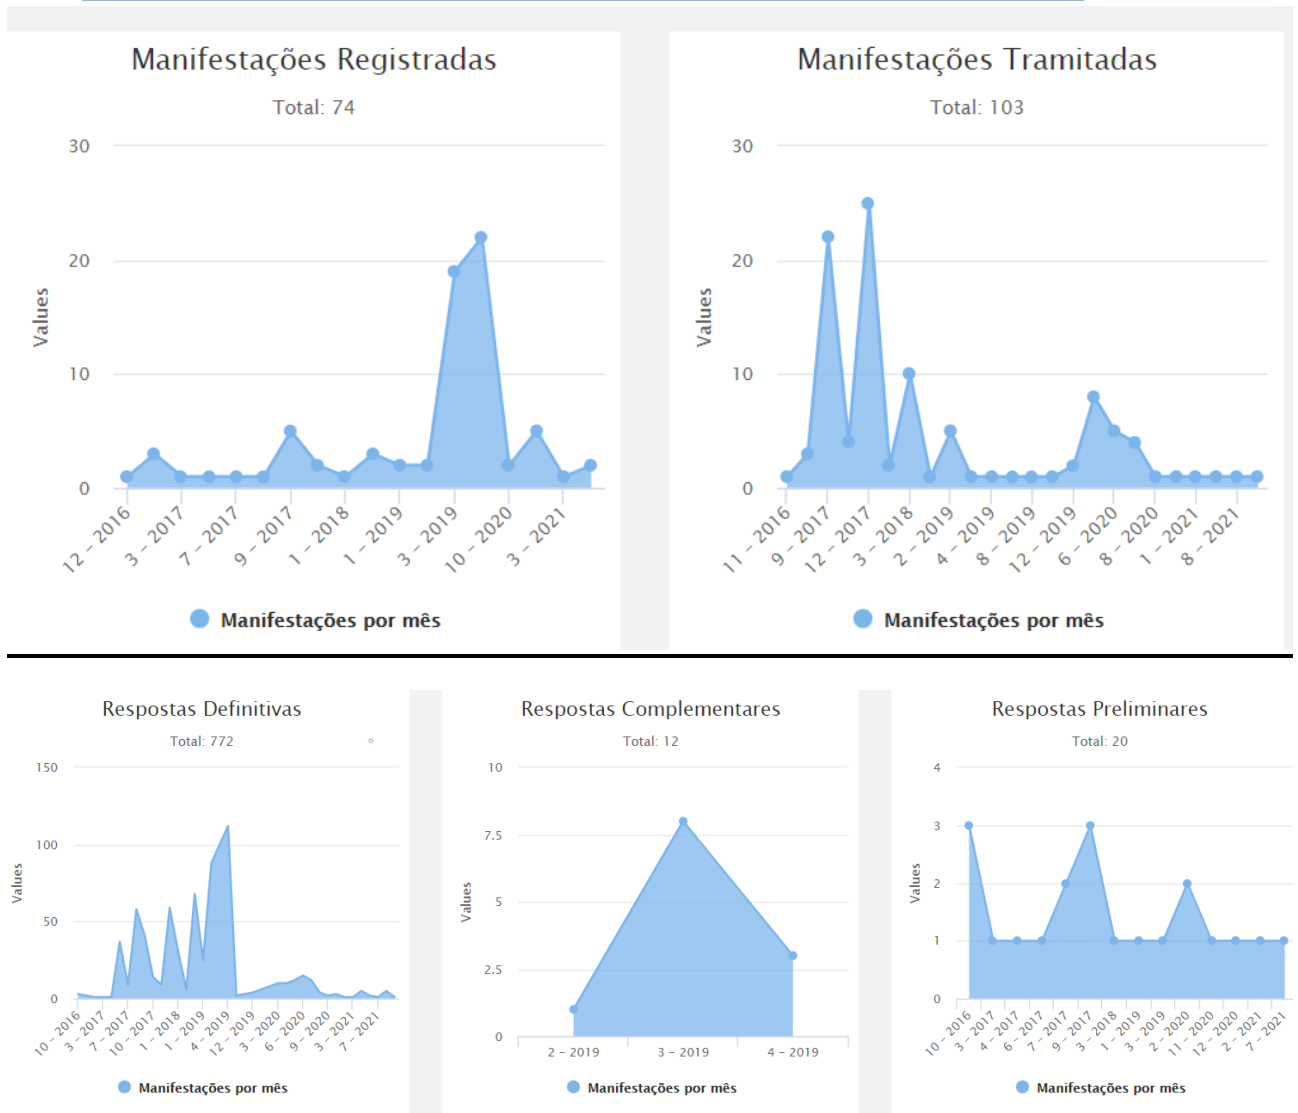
Manifestações Registradas

Total: 74

30
20
10
0

Values

12 – 2016
3 – 2017
7 – 2017
9 – 2017
1 – 2018
1 – 2019
3 – 2019
10 – 2020
3 – 2021

Manifestações por mês

Manifestações Tramitadas

Total: 103

30
20
10
0

Values

11 – 2016
9 – 2017
12 – 2017
3 – 2018
2 – 2019
4 – 2019
8 – 2019
12 – 2019
6 – 2020
8 – 2020
1 – 2021
8 – 2021

Manifestações por mês

Respostas Definitivas

Total: 772

150
100
50
0

Values

10 – 2016
3 – 2017
7 – 2017
10 – 2017
1 – 2018
1 – 2019
4 – 2019
12 – 2019
3 – 2020
6 – 2020
9 – 2020
3 – 2021
7 – 2021

Manifestações por mês

Respostas Complementares

Total: 12

10
7.5
5
2.5
0

Values

2 – 2019
3 – 2019
4 – 2019

Manifestações por mês

Respostas Preliminares

Total: 20

4
3
2
1
0

Values

10 – 2016
3 – 2017
4 – 2017
6 – 2017
7 – 2017
9 – 2017
3 – 2018
1 – 2019
3 – 2019
2 – 2020
11 – 2020
12 – 2020
2 – 2021
7 – 2021

Manifestações por mês